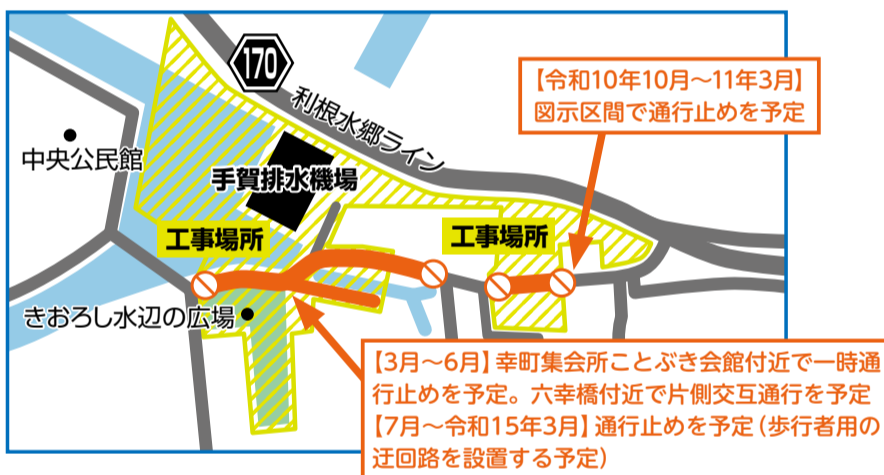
170

利根水郷ライン

【令和10年10月～11年3月】
図示区間で通行止めを予定

中央公民館

手賀排水機場

工事場所

工事場所

きおろし水辺の広場

【3月～6月】幸町集会所ことぶき会館付近で一時通行止めを予定。六幸橋付近で片側交互通行を予定
【7月～令和15年3月】通行止めを予定（歩行者用の迂回路を設置する予定）